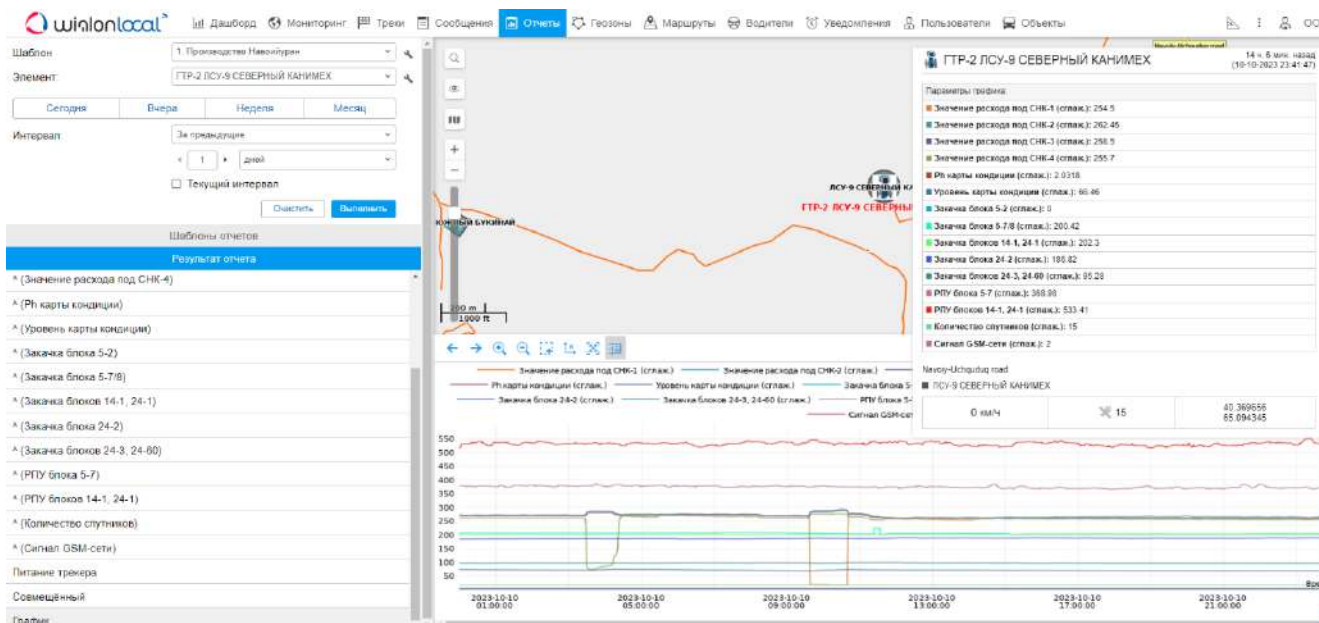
wialonlocal Дашборд Мониторинг Треки Сообщения Отчеты Геозоны Маршруты Водители Уведомления Пользователи Объекты ОС

Шаблон 1. Производство Навоийуран
Элемент ГТР-2 ЛСУ-9 СЕВЕРНЫЙ КАНИМЕХ

Сегодня Вчера Неделя Месяц

Интервал За предыдущие
1 дней
☐ Текущий интервал
Очистить Выполнить

Шаблоны отчетов
Результат отчета
* (Значение расхода под СНК-4)
* (Ph карты кондиции)
* (Уровень карты кондиции)
* (Закачка блока 5-2)
* (Закачка блока 5-7/8)
* (Закачка блоков 14-1, 24-1)
* (Закачка блока 24-2)
* (Закачка блоков 24-3, 24-60)
* (РПУ блока 5-7)
* (РПУ блоков 14-1, 24-1)
* (Количество спутников)
* (Сигнал GSM-сети)
Питание трекера
Совмещённый
График

ЮЖНЫЙ БУКИНАЙ
ЛСУ-9 СЕВЕРНЫЙ КА
ГТР-2 ЛСУ-9 СЕВЕРНЫ
200 m
1000 ft

ГТР-2 ЛСУ-9 СЕВЕРНЫЙ КАНИМЕХ 14 ч. 6 мин. назад (10-10-2023 23:41:47)
Параметры графика
Значение расхода под СНК-1 (сглаж.): 254.5
Значение расхода под СНК-2 (сглаж.): 262.45
Значение расхода под СНК-3 (сглаж.): 258.5
Значение расхода под СНК-4 (сглаж.): 255.7
Ph карты кондиции (сглаж.): 2.0318
Уровень карты кондиции (сглаж.): 66.46
Закачка блока 5-2 (сглаж.): 0
Закачка блока 5-7/8 (сглаж.): 200.42
Закачка блоков 14-1, 24-1 (сглаж.): 202.3
Закачка блока 24-2 (сглаж.): 186.82
Закачка блоков 24-3, 24-60 (сглаж.): 95.28
РПУ блока 5-7 (сглаж.): 368.98
РПУ блоков 14-1, 24-1 (сглаж.): 533.41
Количество спутников (сглаж.): 15
Сигнал GSM-сети (сглаж.): 2
Navoiy-Uchquduq road
ЛСУ-9 СЕВЕРНЫЙ КАНИМЕХ
0 км/ч 15 40.369656 65.094345

Значение расхода под СНК-1 (сглаж.) Значение расхода под СНК-2 (сглаж.)
Ph карты кондиции (сглаж.) Уровень карты кондиции (сглаж.) Закачка блока 5-
Закачка блока 24-2 (сглаж.) Закачка блоков 24-3, 24-60 (сглаж.) РПУ блока 5-
Сигнал GSM-сет

550 500 450 400 350 300 250 200 150 100 50
2023-10-10 01:00:00 2023-10-10 05:00:00 2023-10-10 09:00:00 2023-10-10 13:00:00 2023-10-10 17:00:00 2023-10-10 21:00:00 Вре